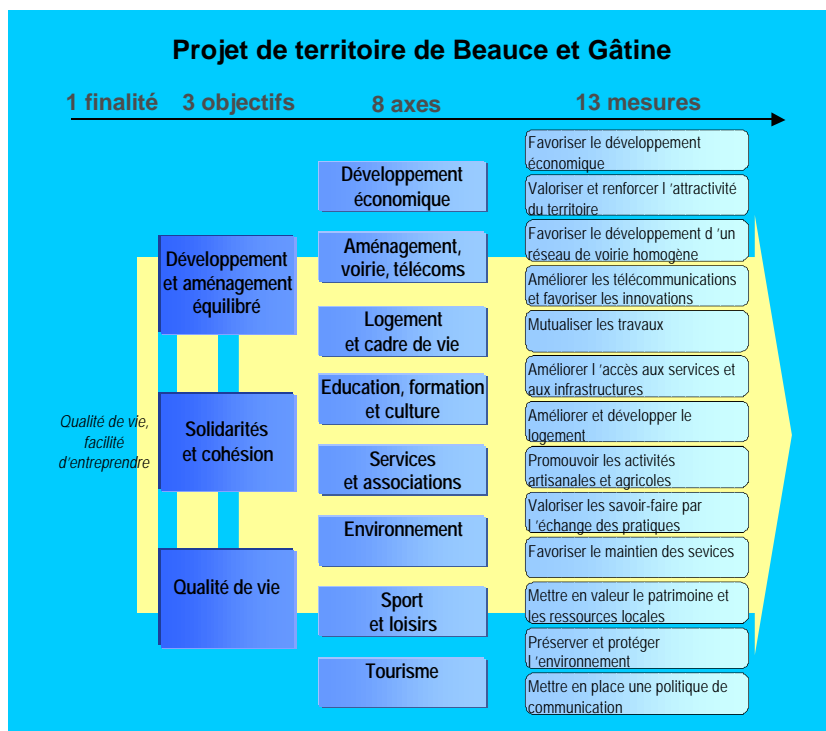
Projet de territoire de Beauce et Gâtine

1 finalité 3 objectifs 8 axes 13 mesures

Qualité de vie, facilité d'entreprendre

Développement et aménagement équilibré

Solidarités et cohésion

Qualité de vie

Développement économique

Aménagement, voirie, télécoms

Logement et cadre de vie

Education, formation et culture

Services et associations

Environnement

Sport et loisirs

Tourisme

Favoriser le développement économique

Valoriser et renforcer l 'attractivité du territoire

Favoriser le développement d 'un réseau de voirie homogène

Améliorer les télécommunications et favoriser les innovations

Mutualiser les travaux

Améliorer l 'accès aux services et aux infrastructures

Améliorer et développer le logement

Promouvoir les activités artisanales et agricoles

Valoriser les savoir-faire par l 'échange des pratiques

Favoriser le maintien des sevices

Mettre en valeur le patrimoine et les ressources locales

Préserver et protéger l 'environnement

Mettre en place une politique de communication